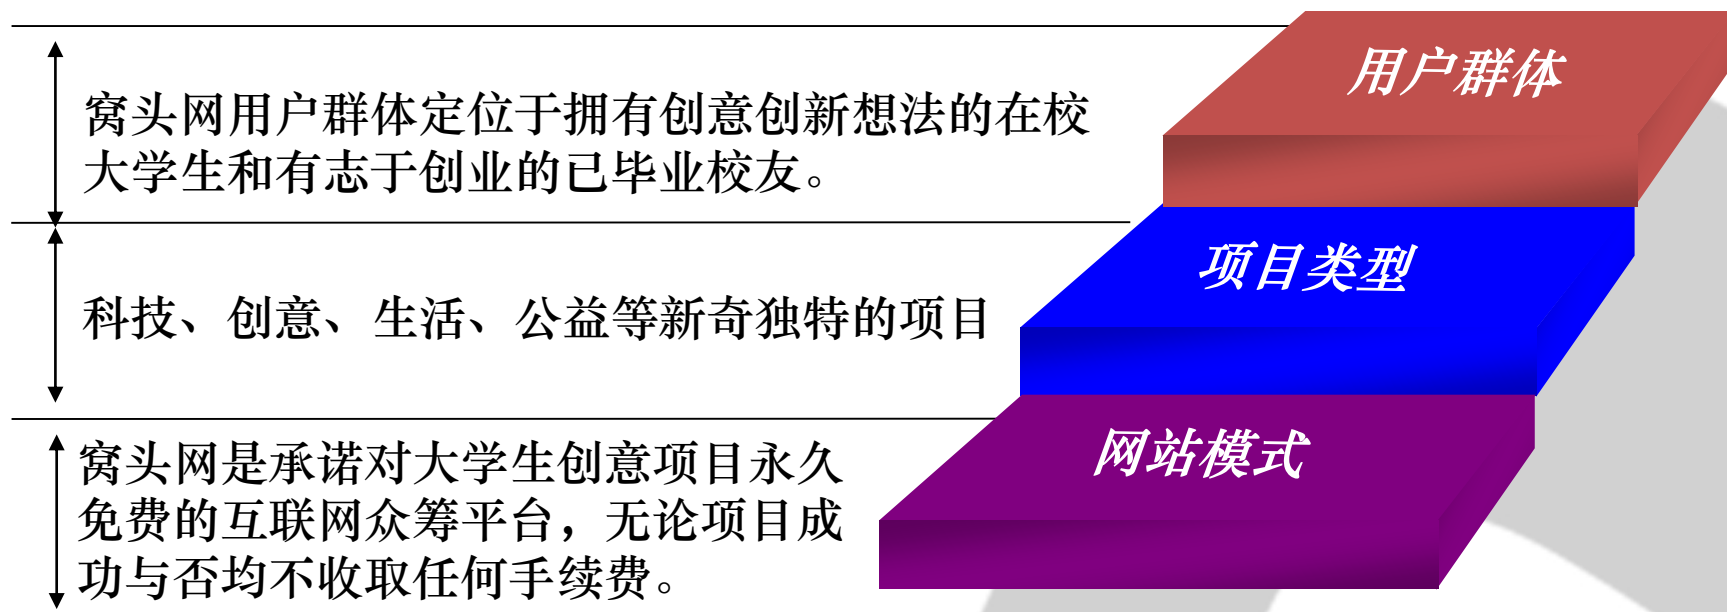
窝头网用户群体定位于拥有创意创新想法的在校大学生和有志于创业的已毕业校友。

科技、创意、生活、公益等新奇独特的项目

窝头网是承诺对大学生创意项目永久免费的互联网众筹平台，无论项目成功与否均不收取任何手续费。

用户群体

项目类型

网站模式